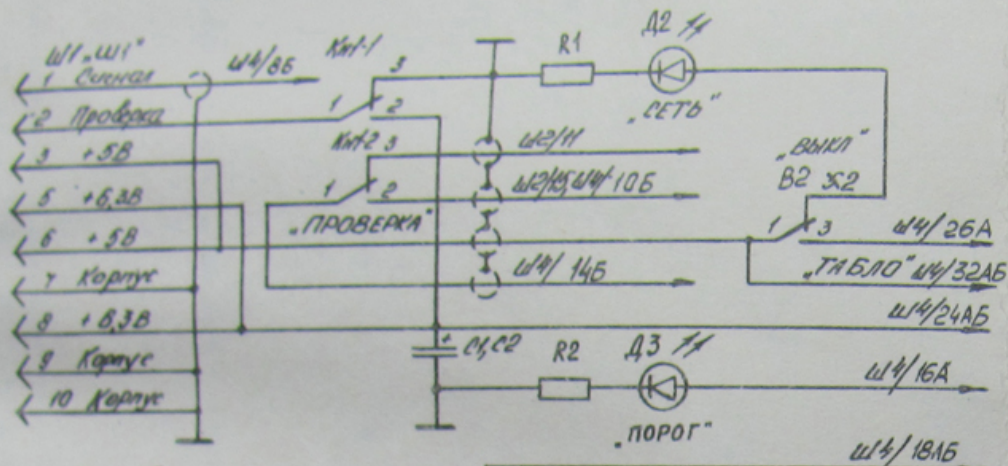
Ш1 „Ш1"
1 Сигнал
2 Проверка
3 +5В
5 +6,3В
6 +5В
7 Корпус
8 +6,3В
9 Корпус
10 Корпус
Ш4/8Б
Кн1-1
3
1
2
Кн1-2 3
1
2
„ПРОВЕРКА"
R1
Д2
„СЕТЬ"
Ш2/11
Ш2/15, Ш4/10Б
Ш4/14Б
„ВЫКЛ"
В2 Ж2
1
3
Ш4/26А
„ТАБЛО" Ш4/32АБ
Ш4/24АБ
С1, С2
R2
Д3
Ш4/16А
„ПОРОГ"
Ш4/18АБ